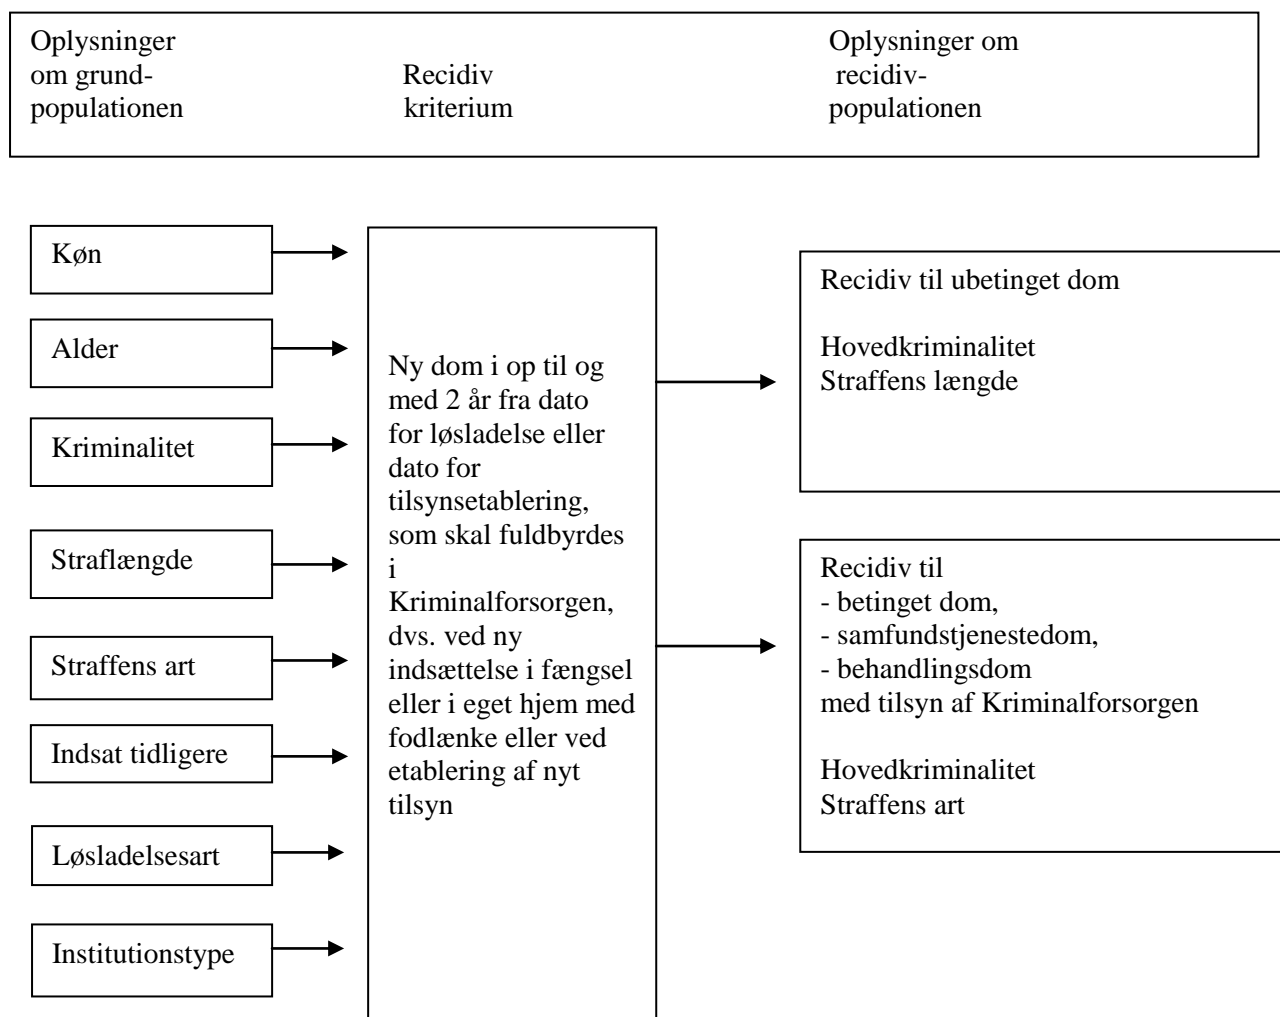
Oplysninger om grundpopulationen

Recidiv kriterium

Oplysninger om recidivpopulationen

Køn

Alder

Kriminalitet

Straflængde

Straffens art

Indsat tidligere

Løsladelsesart

Institutionstype

Ny dom i op til og med 2 år fra dato for løsladelse eller dato for tilsynsetablering, som skal fuldbyrdes i Kriminalforsorgen, dvs. ved ny indsættelse i fængsel eller i eget hjem med fodlænke eller ved etablering af nyt tilsyn

Recidiv til ubetinget dom

Hovedkriminalitet
Straffens længde

Recidiv til
- betinget dom,
- samfundstjenestedom,
- behandlingsdom
med tilsyn af Kriminalforsorgen

Hovedkriminalitet
Straffens art